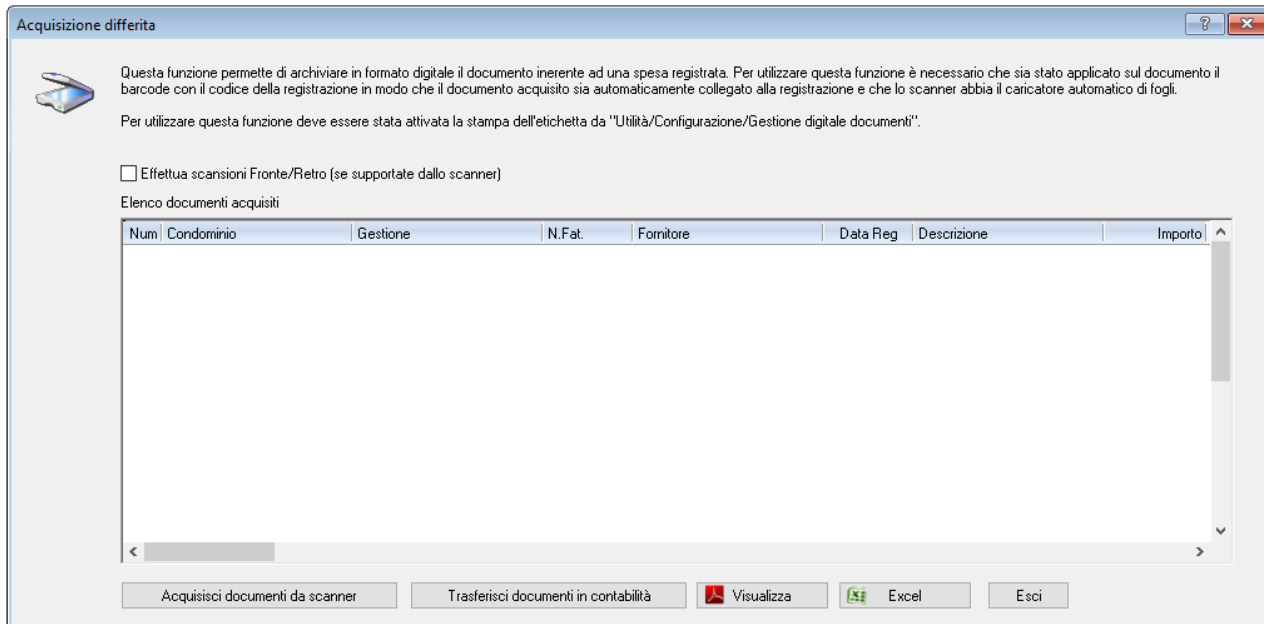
Acquisizione differita

?

Questa funzione permette di archiviare in formato digitale il documento inerente ad una spesa registrata. Per utilizzare questa funzione è necessario che sia stato applicato sul documento il barcode con il codice della registrazione in modo che il documento acquisito sia automaticamente collegato alla registrazione e che lo scanner abbia il caricatore automatico di fogli.

Per utilizzare questa funzione deve essere stata attivata la stampa dell'etichetta da "Utilità/Configurazione/Gestione digitale documenti".

Effettua scansioni Fronte/Retro (se supportate dallo scanner)

Elenco documenti acquisiti

| Num | Condominio | Gestione | N.Fat. | Fornitore | Data Reg | Descrizione | Importo |
|---|---|---|---|---|---|---|---|

Acquisisci documenti da scanner

Trasferisci documenti in contabilità

Visualizza

Excel

Esci